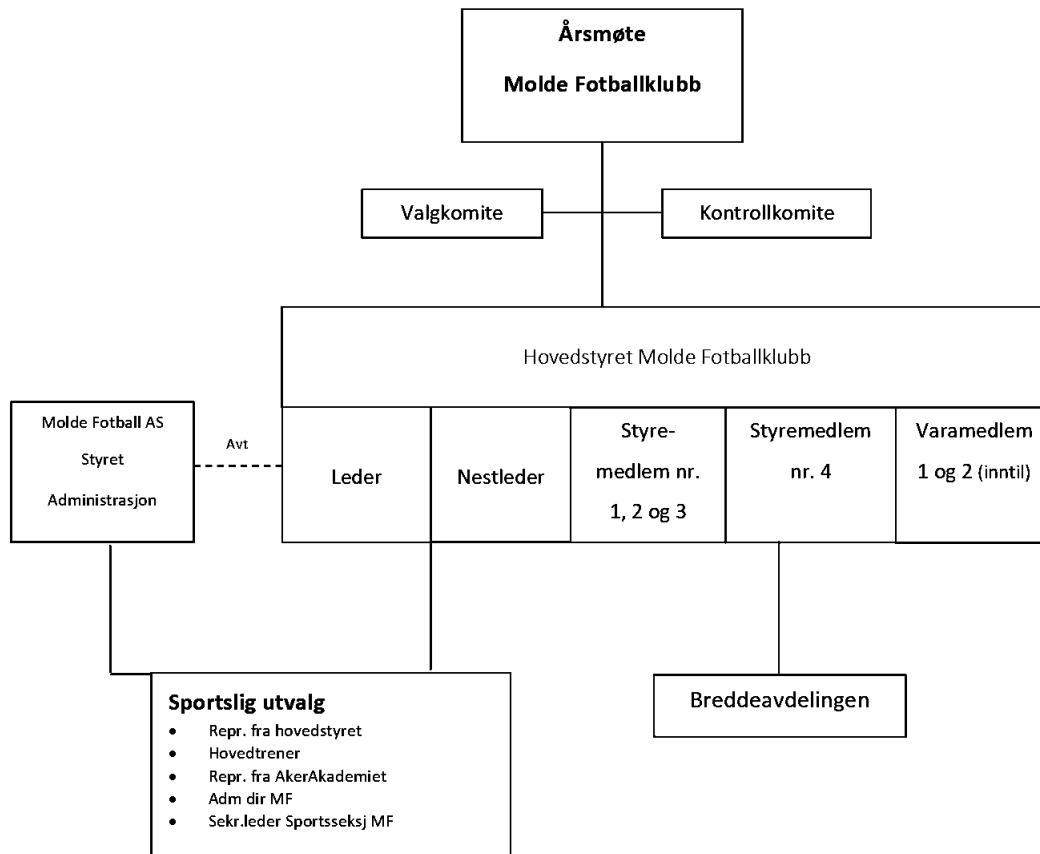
Årsmøte

Molde Fotballklubb

Valgkomite

Kontrollkomite

Hovedstyret Molde Fotballklubb

Molde Fotball AS

Styret

Administrasjon

Avt

Leder

Nestleder

Styremedlem nr. 1, 2 og 3

Styremedlem nr. 4

Varamedlem 1 og 2 (inntil)

Sportslig utvalg
- Repr. fra hovedstyret
- Hovedtrener
- Repr. fra AkerAkademiet
- Adm dir MF
- Sekr.leder Sportsseksj MF

Breddeavdelingen